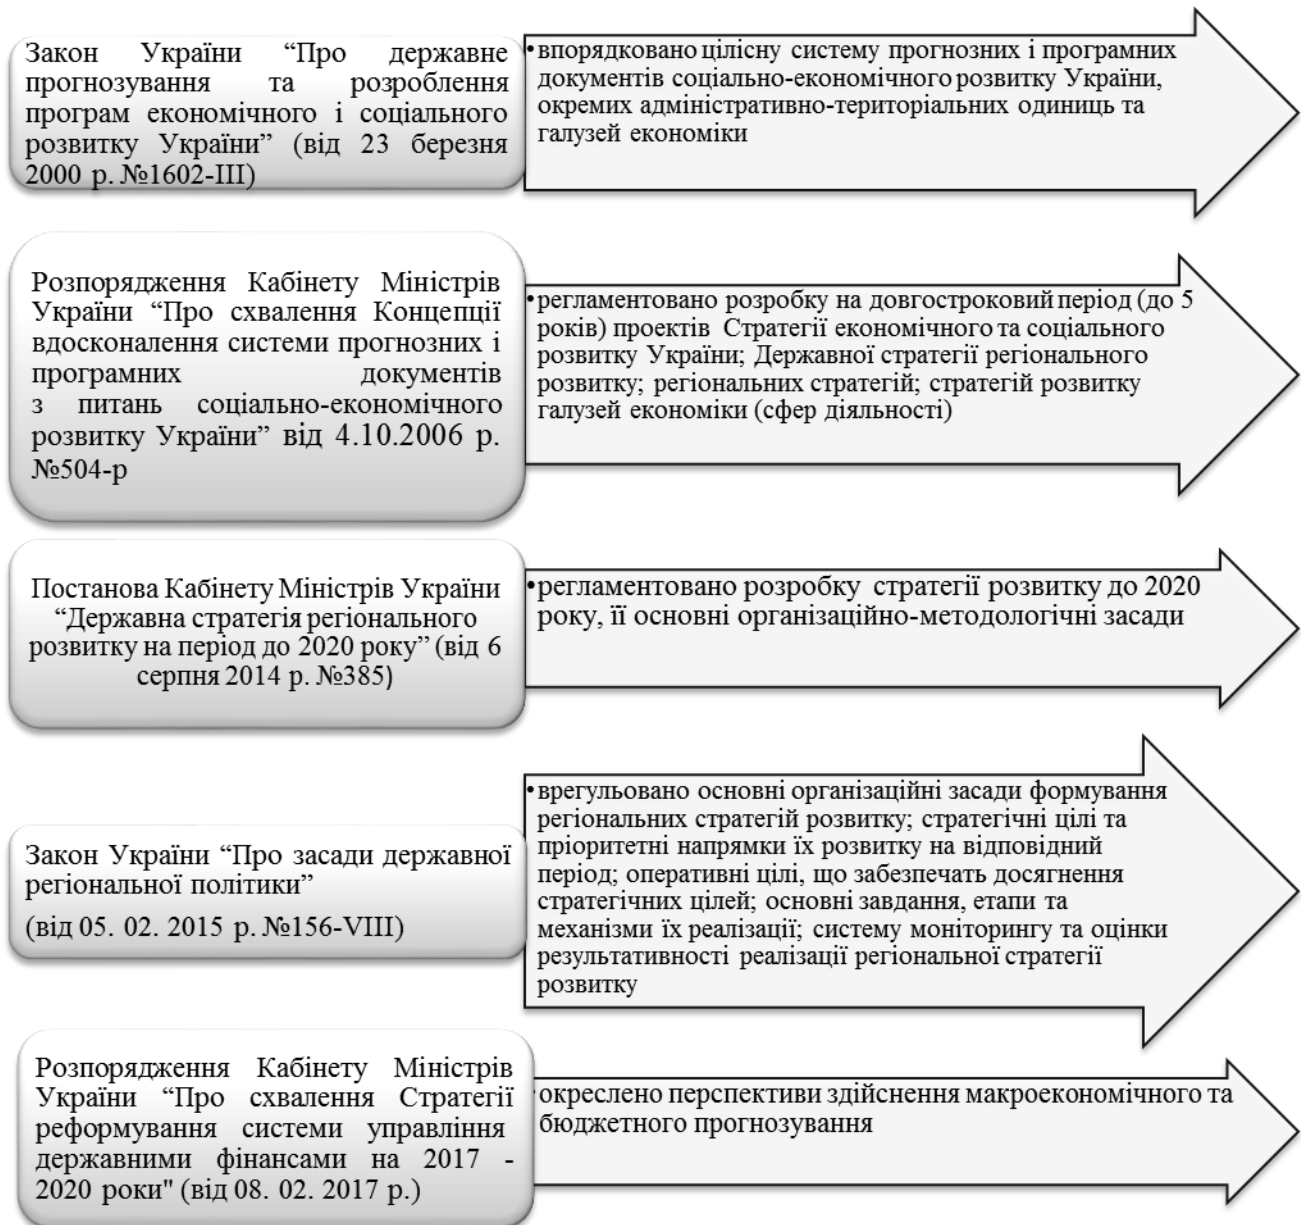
Закон України “Про державне прогнозування та розроблення програм економічного і соціального розвитку України” (від 23 березня 2000 р. №1602-III)

•впорядковано цілісну систему прогнозних і програмних документів соціально-економічного розвитку України, окремих адміністративно-територіальних одиниць та галузей економіки

Розпорядження Кабінету Міністрів України “Про схвалення Концепції вдосконалення системи прогнозних і програмних документів з питань соціально-економічного розвитку України” від 4.10.2006 р. №504-р

•регламентовано розробку на довгостроковий період (до 5 років) проектів Стратегії економічного та соціального розвитку України; Державної стратегії регіонального розвитку; регіональних стратегій; стратегій розвитку галузей економіки (сфер діяльності)

Постанова Кабінету Міністрів України “Державна стратегія регіонального розвитку на період до 2020 року” (від 6 серпня 2014 р. №385)

•регламентовано розробку стратегії розвитку до 2020 року, її основні організаційно-методологічні засади

Закон України “Про засади державної регіональної політики”

(від 05. 02. 2015 р. №156-VIII)

•врегульовано основні організаційні засади формування регіональних стратегій розвитку; стратегічні цілі та пріоритетні напрямки їх розвитку на відповідний період; оперативні цілі, що забезпечать досягнення стратегічних цілей; основні завдання, етапи та механізми їх реалізації; систему моніторингу та оцінки результативності реалізації регіональної стратегії розвитку

Розпорядження Кабінету Міністрів України “Про схвалення Стратегії реформування системи управління державними фінансами на 2017 - 2020 роки" (від 08. 02. 2017 р.)

•окреслено перспективи здійснення макроекономічного та бюджетного прогнозування